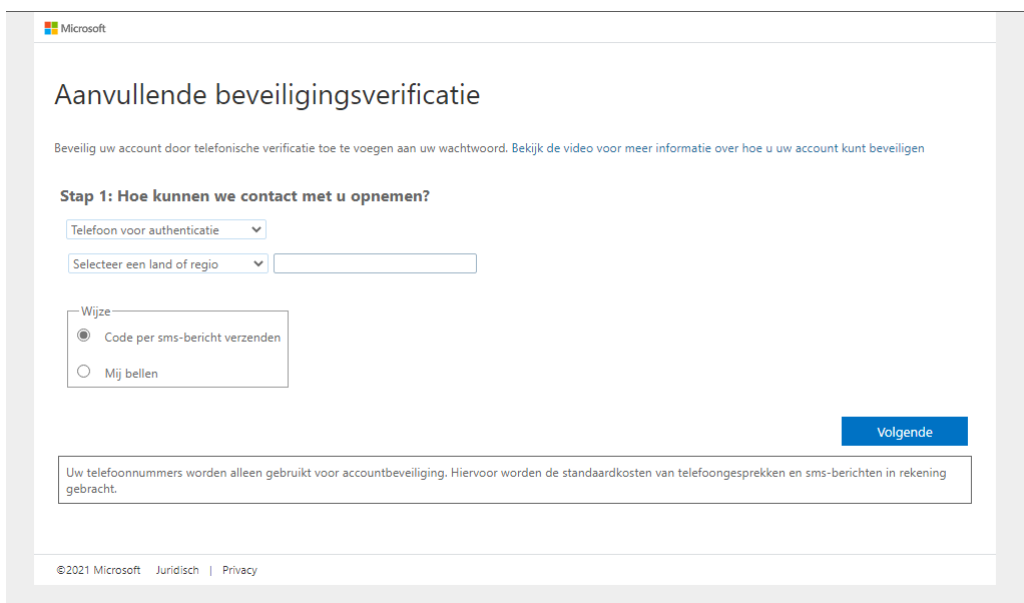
Microsoft

Aanvullende beveiligingsverificatie

Beveilig uw account door telefonische verificatie toe te voegen aan uw wachtwoord. Bekijk de video voor meer informatie over hoe u uw account kunt beveiligen

Stap 1: Hoe kunnen we contact met u opnemen?

Telefoon voor authenticatie

Selecteer een land of regio

Wijze

Code per sms-bericht verzenden

Mij bellen

Volgende

Uw telefoonnummers worden alleen gebruikt voor accountbeveiliging. Hiervoor worden de standaardkosten van telefoongesprekken en sms-berichten in rekening gebracht.

©2021 Microsoft Juridisch | Privacy